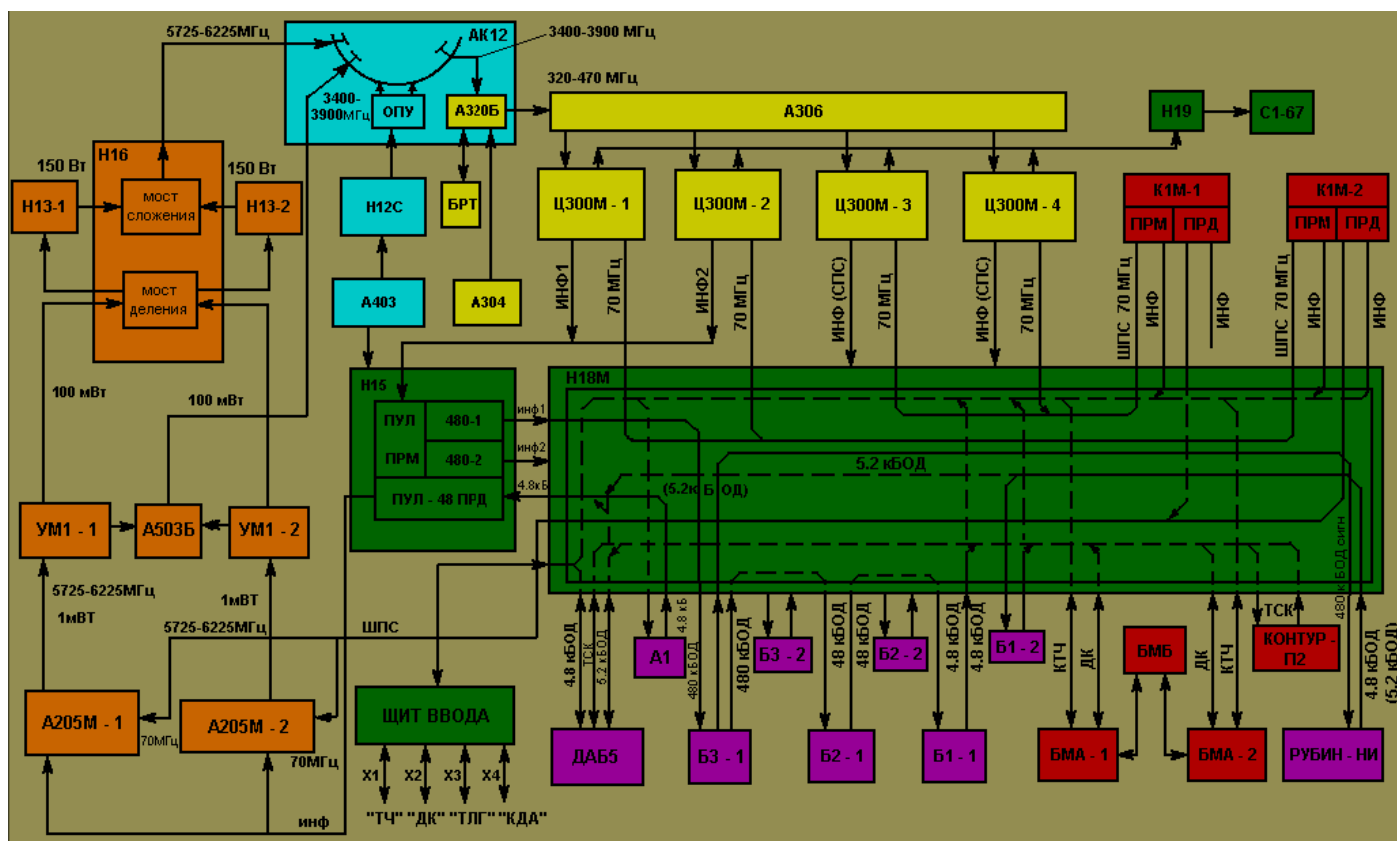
5725-6225МГц
АК12
3400-3900 МГц
320-470 МГц
3400-3900МГц
ОПУ
А320Б
А306
Н19
С1-67
150 Вт
Н16
150 Вт
Н13-1
мост сложения
Н13-2
Н12С
БРТ
Ц300М - 1
Ц300М - 2
Ц300М - 3
Ц300М - 4
К1М-1
ПРМ
ПРД
К1М-2
ПРМ
ПРД
мост деления
А403
А304
ИНФ1
70 МГц
ИНФ2
70 МГц
ИНФ (СПС)
70 МГц
ИНФ (СПС)
70 МГц
ШПС 70 МГц
ИНФ
ИНФ
ШПС 70 МГц
ИНФ
ИНФ
100 мВт
100 мВт
Н15
Н18М
ПУЛ
480-1
инф1
ПРМ
480-2
инф2
4.8кБ
ПУЛ - 48 ПРД
5.2 кБОД
(5.2к БОД)
УМ1 - 1
А503Б
УМ1 - 2
5725-6225МГц
1мВТ
1мВТ
5725-6225МГц
ШПС
4.8 кБОД
ТСК
5.2 кБОД
4.8 кБ
480 кБОД
480 кБОД
48 кБОД
48 кБОД
4.8 кБОД
4.8 кБОД
КТЧ
ДК
ДК
КТЧ
ТСК
480 кБОД сигн
4.8 кБОД (5.2 кБОД)
А1
Б3 - 2
Б2 - 2
Б1 - 2
БМБ
КОНТУР - П2
А205М - 1
70МГц
А205М - 2
70МГц
ЩИТ ВВОДА
ДАБ5
Б3 - 1
Б2 - 1
Б1 - 1
БМА - 1
БМА - 2
РУБИН - НИ
Х1
Х2
Х3
Х4
инф
"ТЧ" "ДК" "ТЛГ" "КДА"